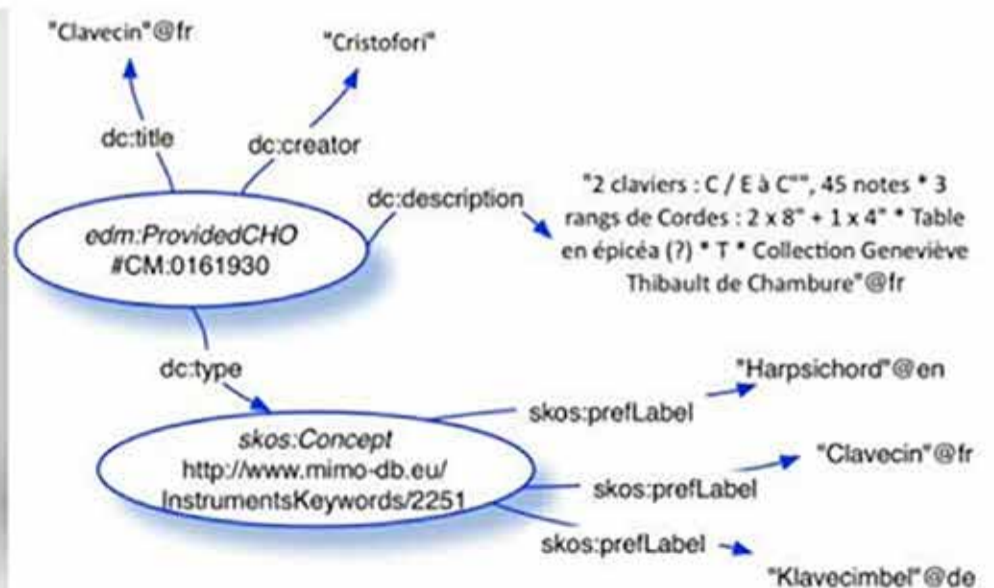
"Clavecin"@fr

"Cristofori"

dc:title

dc:creator

dc:description

"2 claviers : C / E à C""", 45 notes * 3 rangs de Cordes : 2 x 8" + 1 x 4" * Table en épicéa (?) * T * Collection Geneviève Thibault de Chambure"@fr

edm:ProvidedCHO
#CM:0161930

dc:type

"Harpsichord"@en

skos:prefLabel

skos:Concept
http://www.mimo-db.eu/
InstrumentsKeywords/2251

"Clavecin"@fr

skos:prefLabel

skos:prefLabel

"Klavecimbel"@de